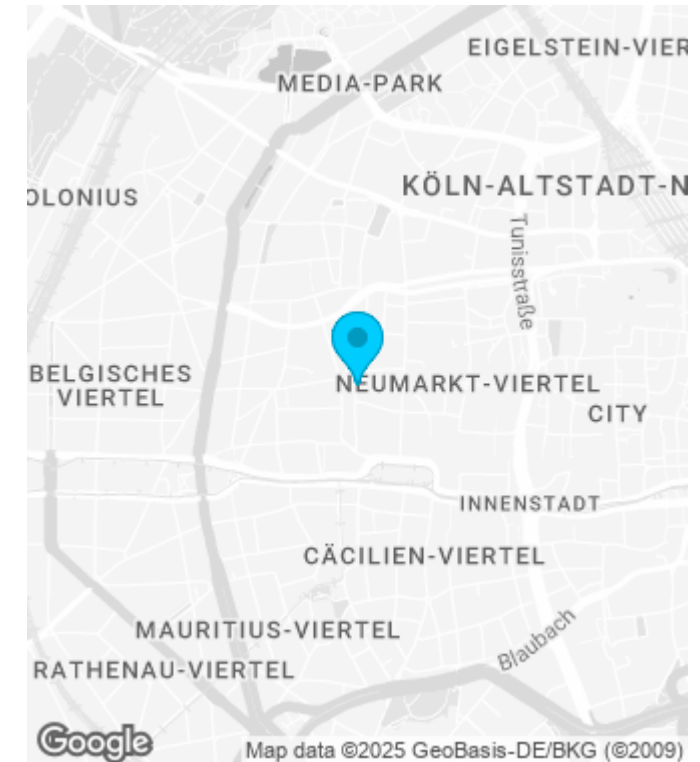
EIGELSTEIN-VIER

MEDIA-PARK

OLONIUS

KÖLN-ALTSTADT-N

Tunisstraße

BELGISCHES VIERTEL

NEUMARKT-VIERTEL

CITY

INNENSTADT

CÄCILIEN-VIERTEL

MAURITIUS-VIERTEL

RATHENAU-VIERTEL

Blaubach

Google

Map data ©2025 GeoBasis-DE/BKG (©2009)